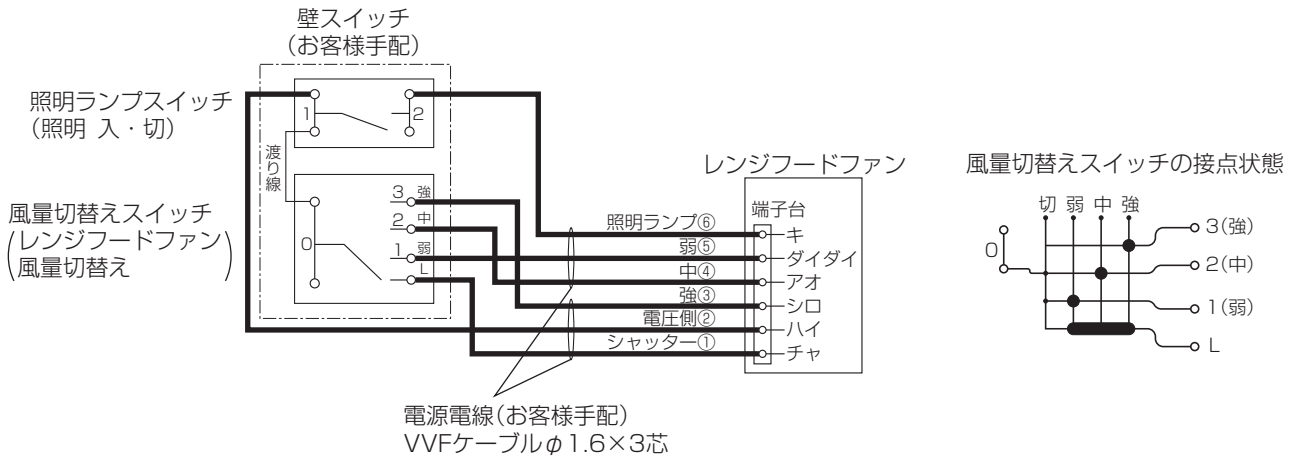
壁スイッチ
（お客様手配）

照明ランプスイッチ
（照明 入・切）

1
2

渡り線

風量切替えスイッチ
（レンジフードファン
風量切替え）

3 強
2 中
1 弱
L
0

レンジフードファン

端子台

照明ランプ⑥
弱⑤
中④
強③
電圧側②
シャッター①

キ
ダイダイ
アオ
シロ
ハイ
チャ

電源電線（お客様手配）
VVFケーブル$\phi$1.6×3芯

風量切替えスイッチの接点状態

切 弱 中 強
0
3(強)
2(中)
1(弱)
L